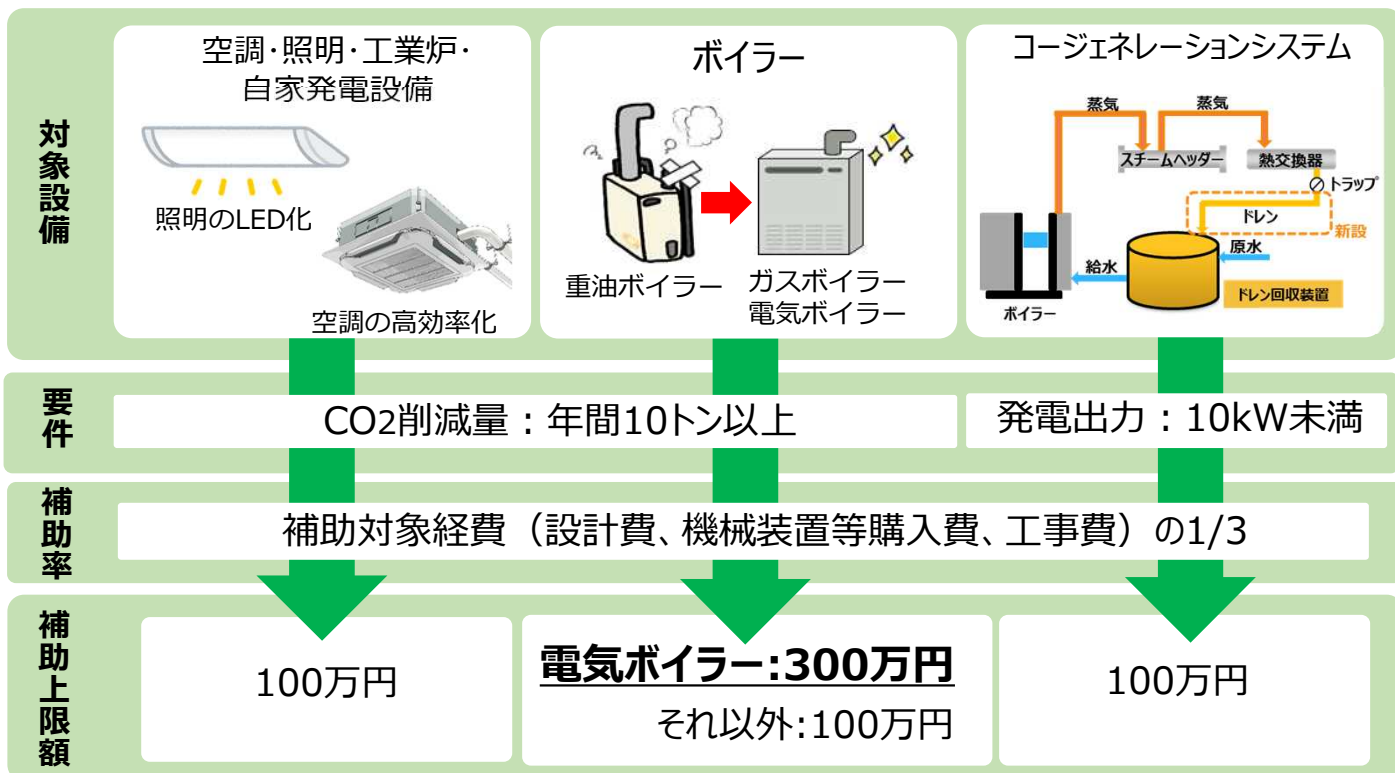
対象設備

空調･照明･工業炉･自家発電設備

照明のLED化

空調の高効率化

ボイラー

重油ボイラー

ガスボイラー
電気ボイラー

コージェネレーションシステム

蒸気

蒸気

スチームヘッダー

熱交換器

トラップ

ドレン

新設

原水

給水

ボイラー

ドレン回収装置

要件

CO2削減量：年間10トン以上

発電出力：10kW未満

補助率

補助対象経費（設計費、機械装置等購入費、工事費）の1/3

補助上限額

100万円

電気ボイラー:300万円
それ以外:100万円

100万円